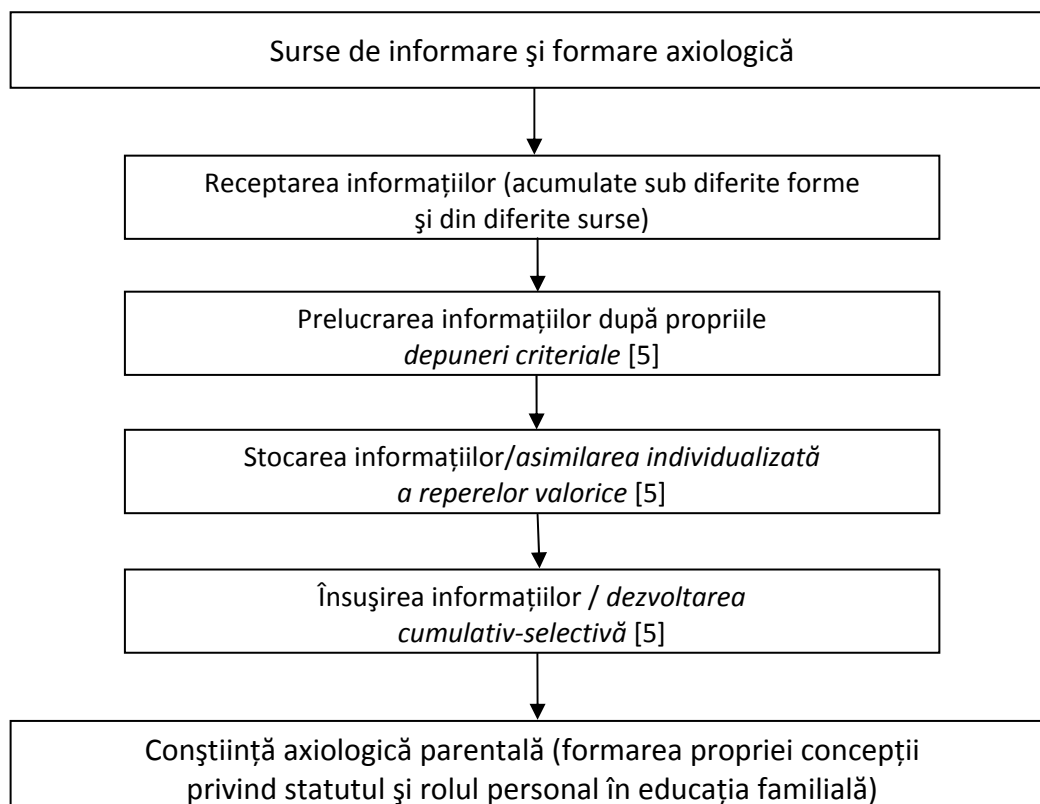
Surse de informare şi formare axiologică

Receptarea informaţiilor (acumulate sub diferite forme şi din diferite surse)

Prelucrarea informaţiilor după propriile *depuneri criteriale* [5]

Stocarea informaţiilor/*asimilarea individualizată a reperelor valorice* [5]

Însuşirea informaţiilor / *dezvoltarea cumulativ-selectivă* [5]

Conştiinţă axiologică parentală (formarea propriei concepţii privind statutul şi rolul personal în educaţia familială)